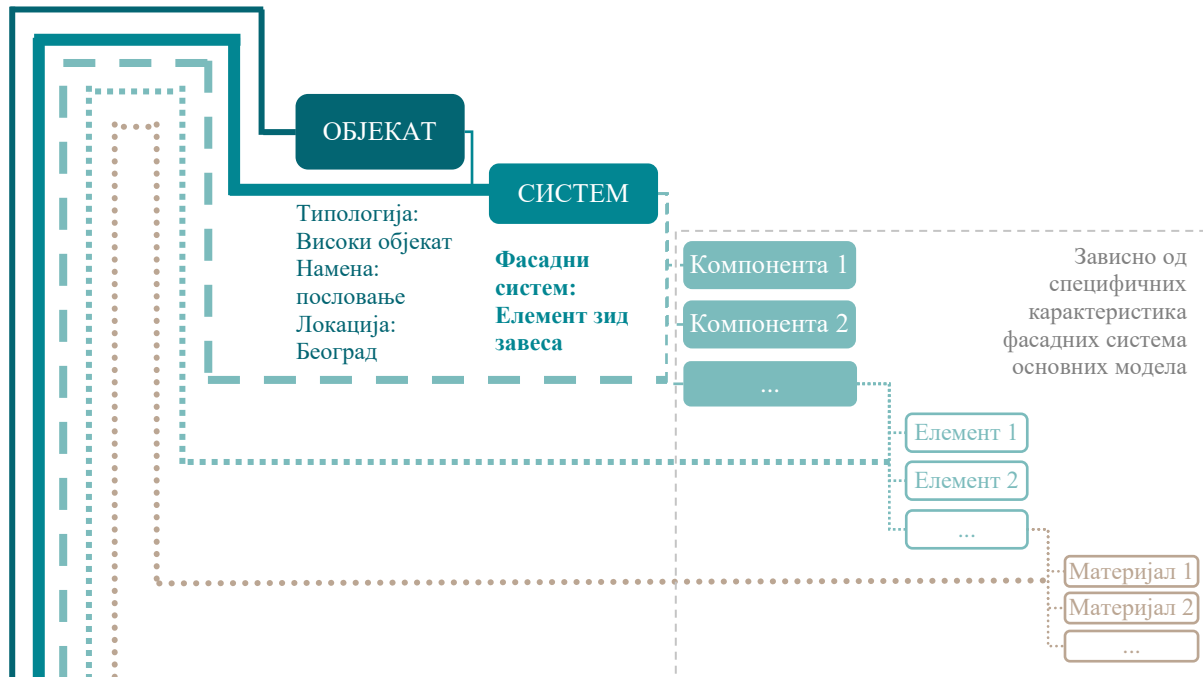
ОБЈЕКАТ

СИСТЕМ

Типологија:
Високи објекат
Намена:
пословање
Локација:
Београд

**Фасадни систем: Елемент зид завеса**

Компонента 1

Компонента 2

...

Зависно од специфичних карактеристика фасадних система основних модела

Елемент 1

Елемент 2

...

Материјал 1

Материјал 2

...